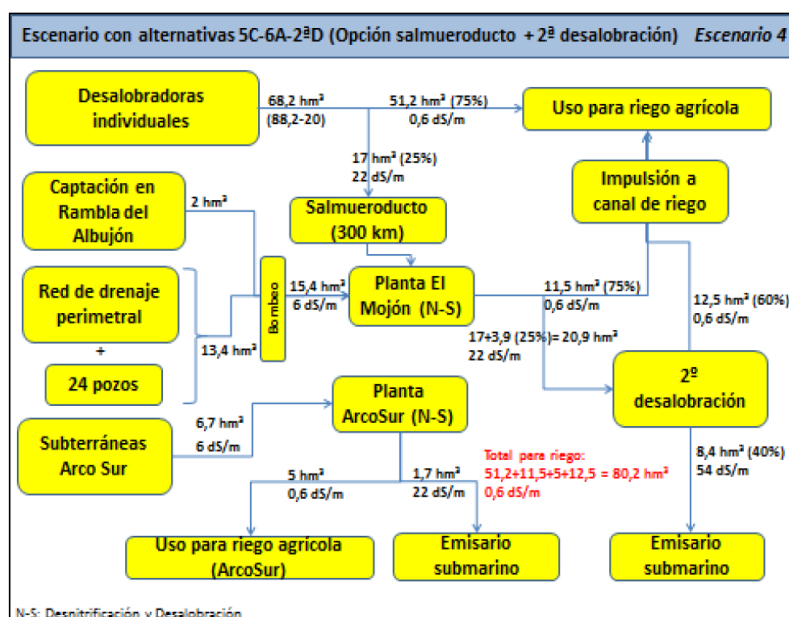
Escenario con alternativas 5C-6A-2ªD (Opción salmueroducto + 2ª desalobración) Escenario 4

Desalobradoras individuales

68,2 hm³ (88,2-20)

51,2 hm³ (75%) 0,6 dS/m

Uso para riego agrícola

17 hm³ (25%) 22 dS/m

Captación en Rambla del Albujón

2 hm³

Salmueroducto (300 km)

Impulsión a canal de riego

Red de drenaje perimetral

+

24 pozos

13,4 hm³

Bombeo

15,4 hm³ 6 dS/m

Planta El Mojón (N-S)

11,5 hm³ (75%) 0,6 dS/m

12,5 hm³ (60%) 0,6 dS/m

17+3,9 (25%)= 20,9 hm³ 22 dS/m

2º desalobración

Subterráneas Arco Sur

6,7 hm³ 6 dS/m

Planta ArcoSur (N-S)

Total para riego: 51,2+11,5+5+12,5 = 80,2 hm³ 0,6 dS/m

8,4 hm³ (40%) 54 dS/m

5 hm³ 0,6 dS/m

1,7 hm³ 22 dS/m

Uso para riego agrícola (ArcoSur)

Emisario submarino

Emisario submarino

N-S: Desnitrificación y Desalobración